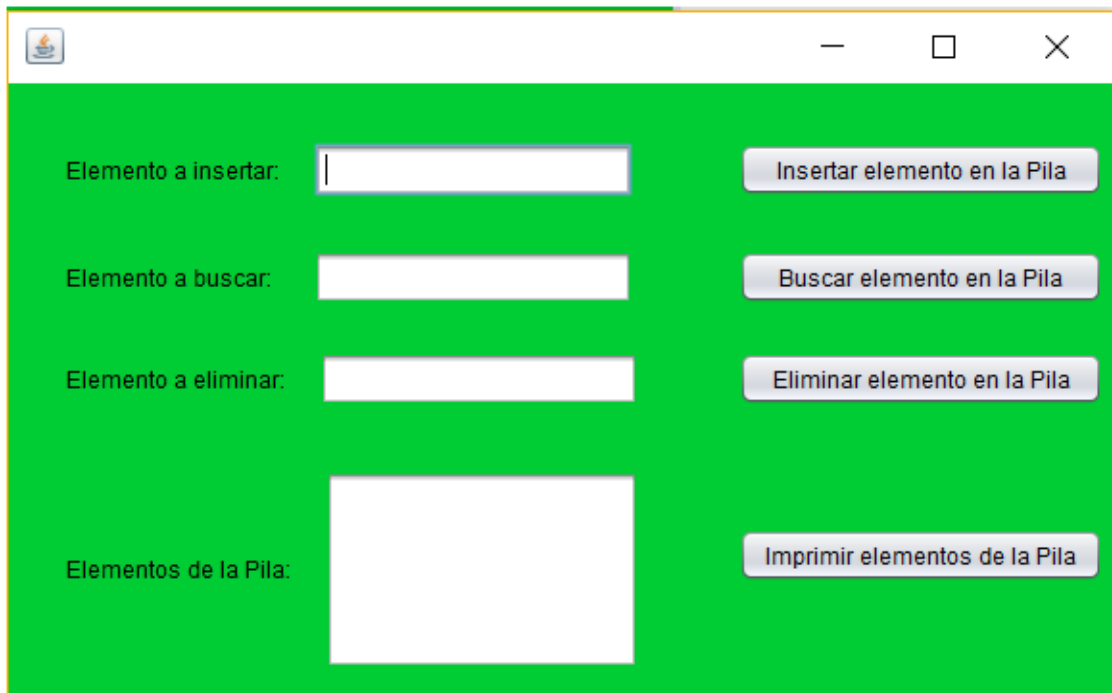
Elemento a insertar:

Insertar elemento en la Pila

Elemento a buscar:

Buscar elemento en la Pila

Elemento a eliminar:

Eliminar elemento en la Pila

Elementos de la Pila:

Imprimir elementos de la Pila